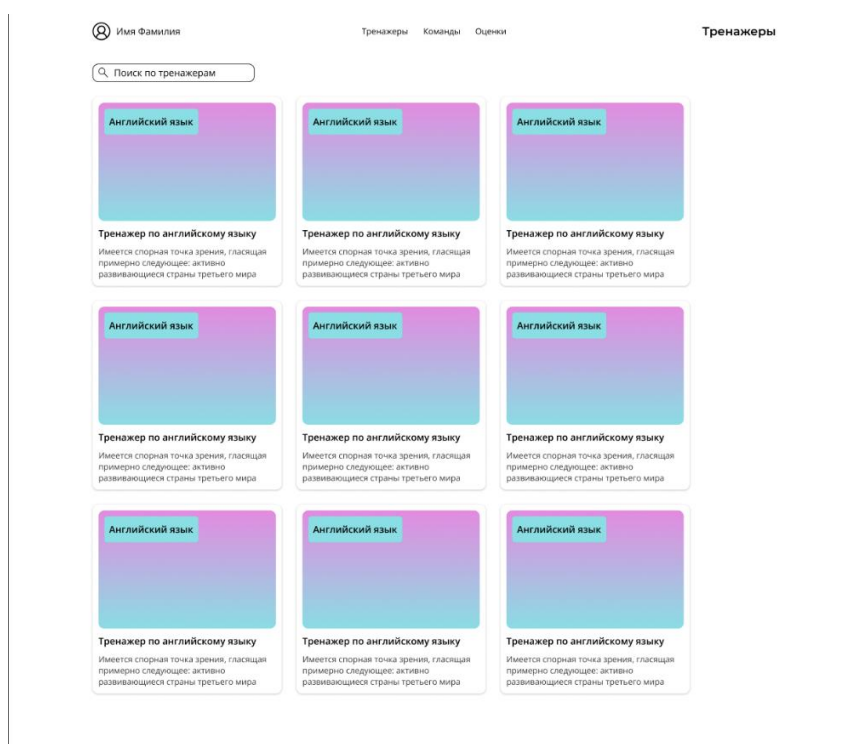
Имя Фамилия

Тренажеры Команды Оценки

Тренажеры

Поиск по тренажерам

Английский язык

Тренажер по английскому языку

Имеется спорная точка зрения, гласящая примерно следующее: активно развивающиеся страны третьего мира

Английский язык

Тренажер по английскому языку

Имеется спорная точка зрения, гласящая примерно следующее: активно развивающиеся страны третьего мира

Английский язык

Тренажер по английскому языку

Имеется спорная точка зрения, гласящая примерно следующее: активно развивающиеся страны третьего мира

Английский язык

Тренажер по английскому языку

Имеется спорная точка зрения, гласящая примерно следующее: активно развивающиеся страны третьего мира

Английский язык

Тренажер по английскому языку

Имеется спорная точка зрения, гласящая примерно следующее: активно развивающиеся страны третьего мира

Английский язык

Тренажер по английскому языку

Имеется спорная точка зрения, гласящая примерно следующее: активно развивающиеся страны третьего мира

Английский язык

Тренажер по английскому языку

Имеется спорная точка зрения, гласящая примерно следующее: активно развивающиеся страны третьего мира

Английский язык

Тренажер по английскому языку

Имеется спорная точка зрения, гласящая примерно следующее: активно развивающиеся страны третьего мира

Английский язык

Тренажер по английскому языку

Имеется спорная точка зрения, гласящая примерно следующее: активно развивающиеся страны третьего мира